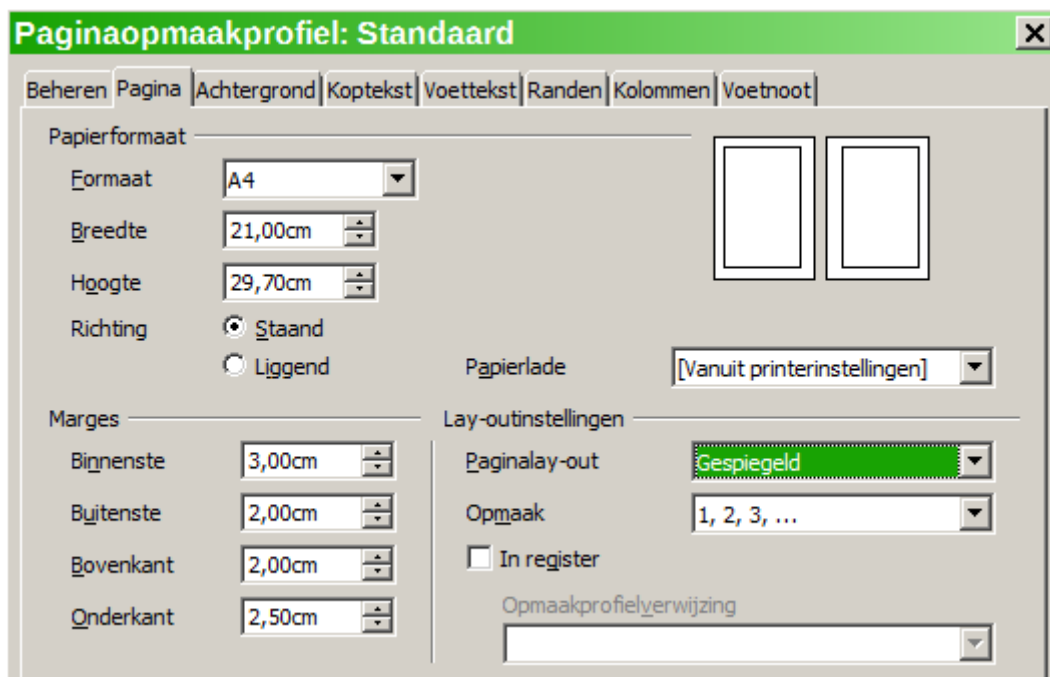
Paginaopmaakprofiel: Standaard

Beheren Pagina Achtergrond Koptekst Voettekst Randen Kolommen Voetnoot

Papierformaat

Formaat A4

Breedte 21,00cm

Hoogte 29,70cm

Richting Staand

Liggend

Papierlade [Vanuit printerinstellingen]

Marges

Binnenste 3,00cm

Buitenste 2,00cm

Bovenkant 2,00cm

Onderkant 2,50cm

Lay-outinstellingen

Paginalay-out Gespiegeld

Opmaak 1, 2, 3, ...

In register

Opmaakprofielverwijzing